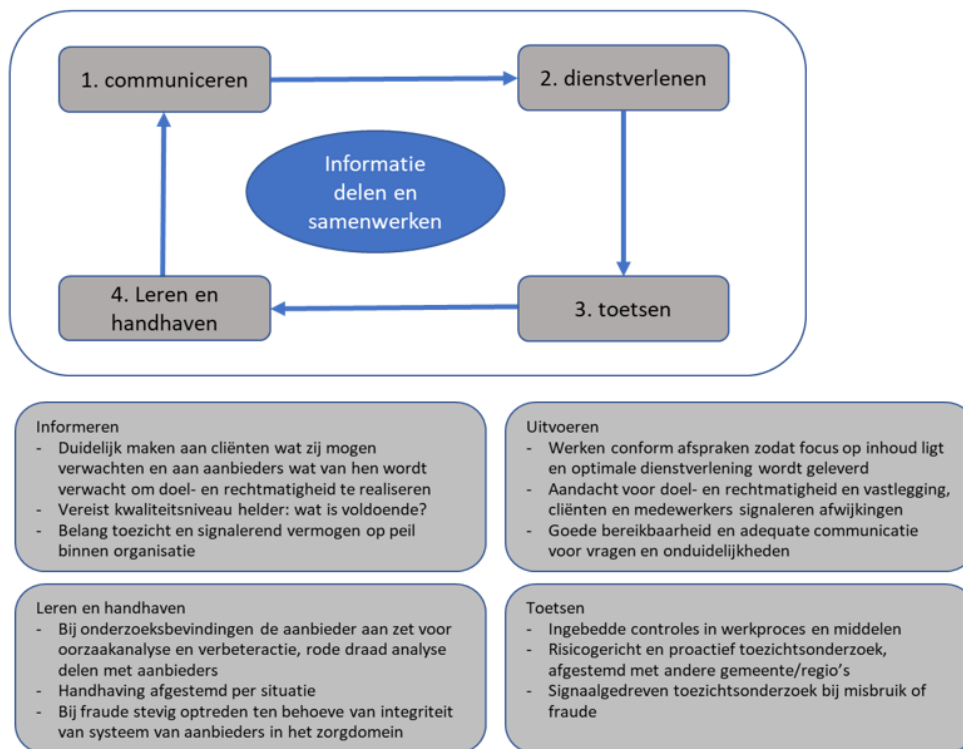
1. communiceren

2. dienstverlenen

Informatie delen en samenwerken

4. Leren en handhaven

3. toetsen

Informeren
- Duidelijk maken aan cliënten wat zij mogen verwachten en aan aanbieders wat van hen wordt verwacht om doel- en rechtmatigheid te realiseren
- Vereist kwaliteitsniveau helder: wat is voldoende?
- Belang toezicht en signalerend vermogen op peil binnen organisatie

Uitvoeren
- Werken conform afspraken zodat focus op inhoud ligt en optimale dienstverlening wordt geleverd
- Aandacht voor doel- en rechtmatigheid en vastlegging, cliënten en medewerkers signaleren afwijkingen
- Goede bereikbaarheid en adequate communicatie voor vragen en onduidelijkheden

Leren en handhaven
- Bij onderzoeksbevindingen de aanbieder aan zet voor oorzaakanalyse en verbeteractie, rode draad analyse delen met aanbieders
- Handhaving afgestemd per situatie
- Bij fraude stevig optreden ten behoeve van integriteit van systeem van aanbieders in het zorgdomein

Toetsen
- Ingebedde controles in werkproces en middelen
- Risicogericht en proactief toezichtsonderzoek, afgestemd met andere gemeente/regio's
- Signaalgedreven toezichtsonderzoek bij misbruik of fraude